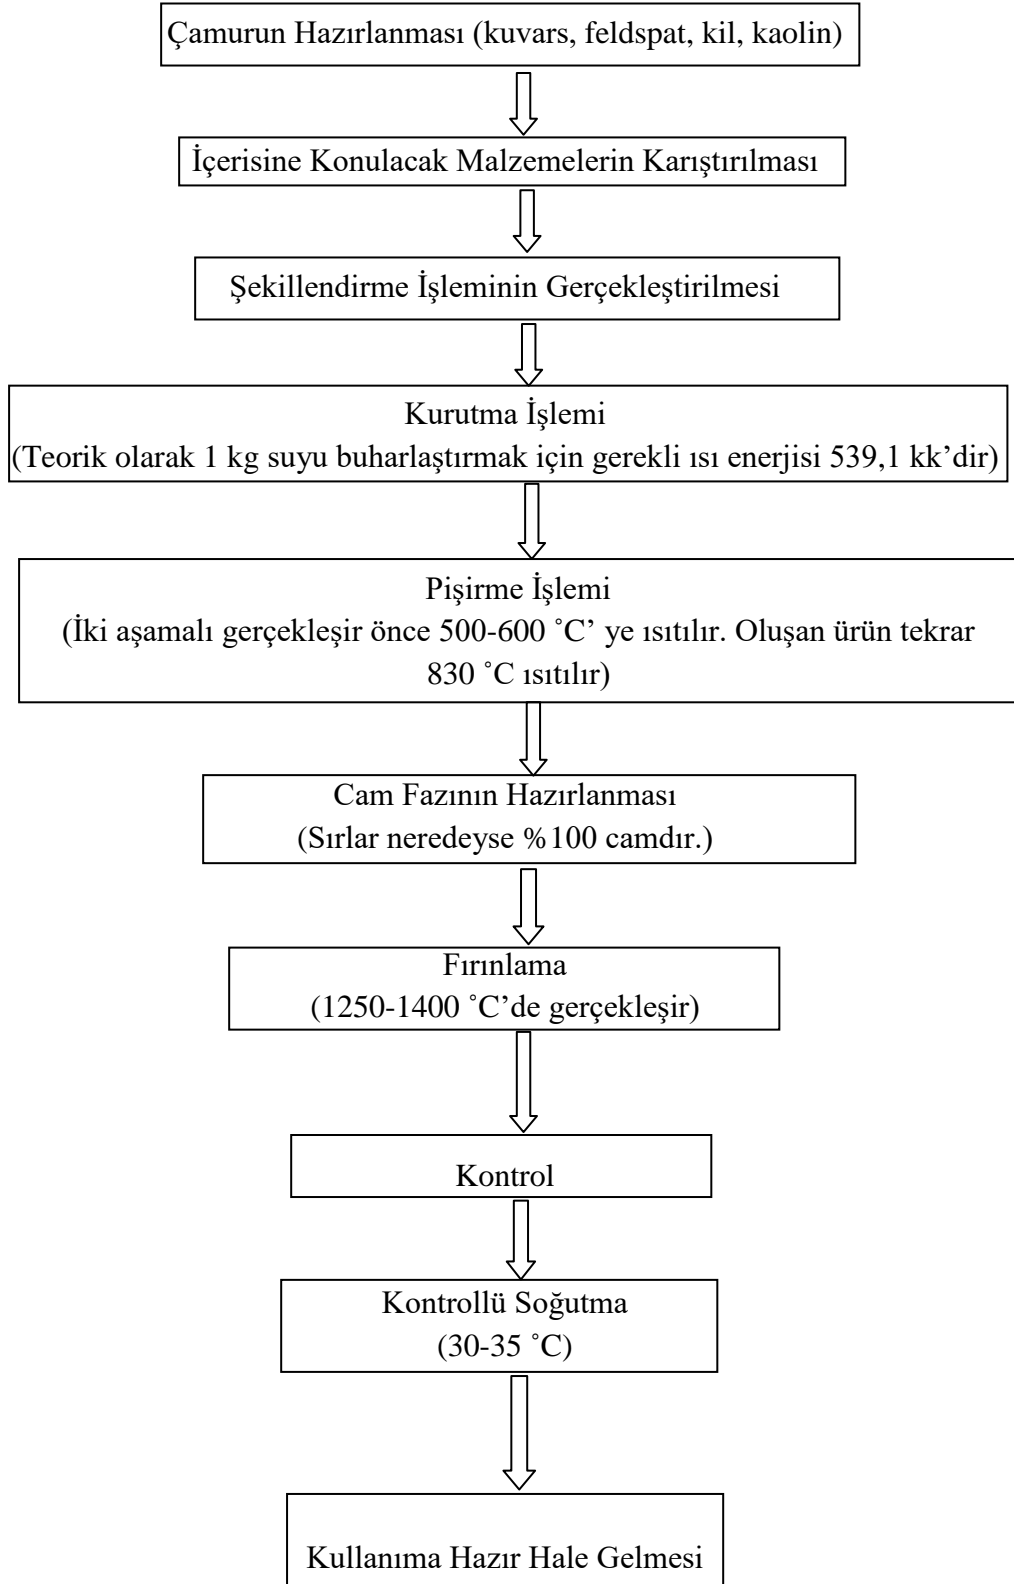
Çamurun Hazırlanması (kuvars, feldspat, kil, kaolin)

İçerisine Konulacak Malzemelerin Karıştırılması

Şekillendirme İşleminin Gerçekleştirilmesi

Kurutma İşlemi
(Teorik olarak 1 kg suyu buharlaştırmak için gerekli ısı enerjisi 539,1 kk'dir)

Pişirme İşlemi
(İki aşamalı gerçekleşir önce 500-600 ˚C' ye ısıtılır. Oluşan ürün tekrar 830 ˚C ısıtılır)

Cam Fazının Hazırlanması
(Sırlar neredeyse %100 camdır.)

Fırınlama
(1250-1400 ˚C'de gerçekleşir)

Kontrol

Kontrollü Soğutma
(30-35 ˚C)

Kullanıma Hazır Hale Gelmesi